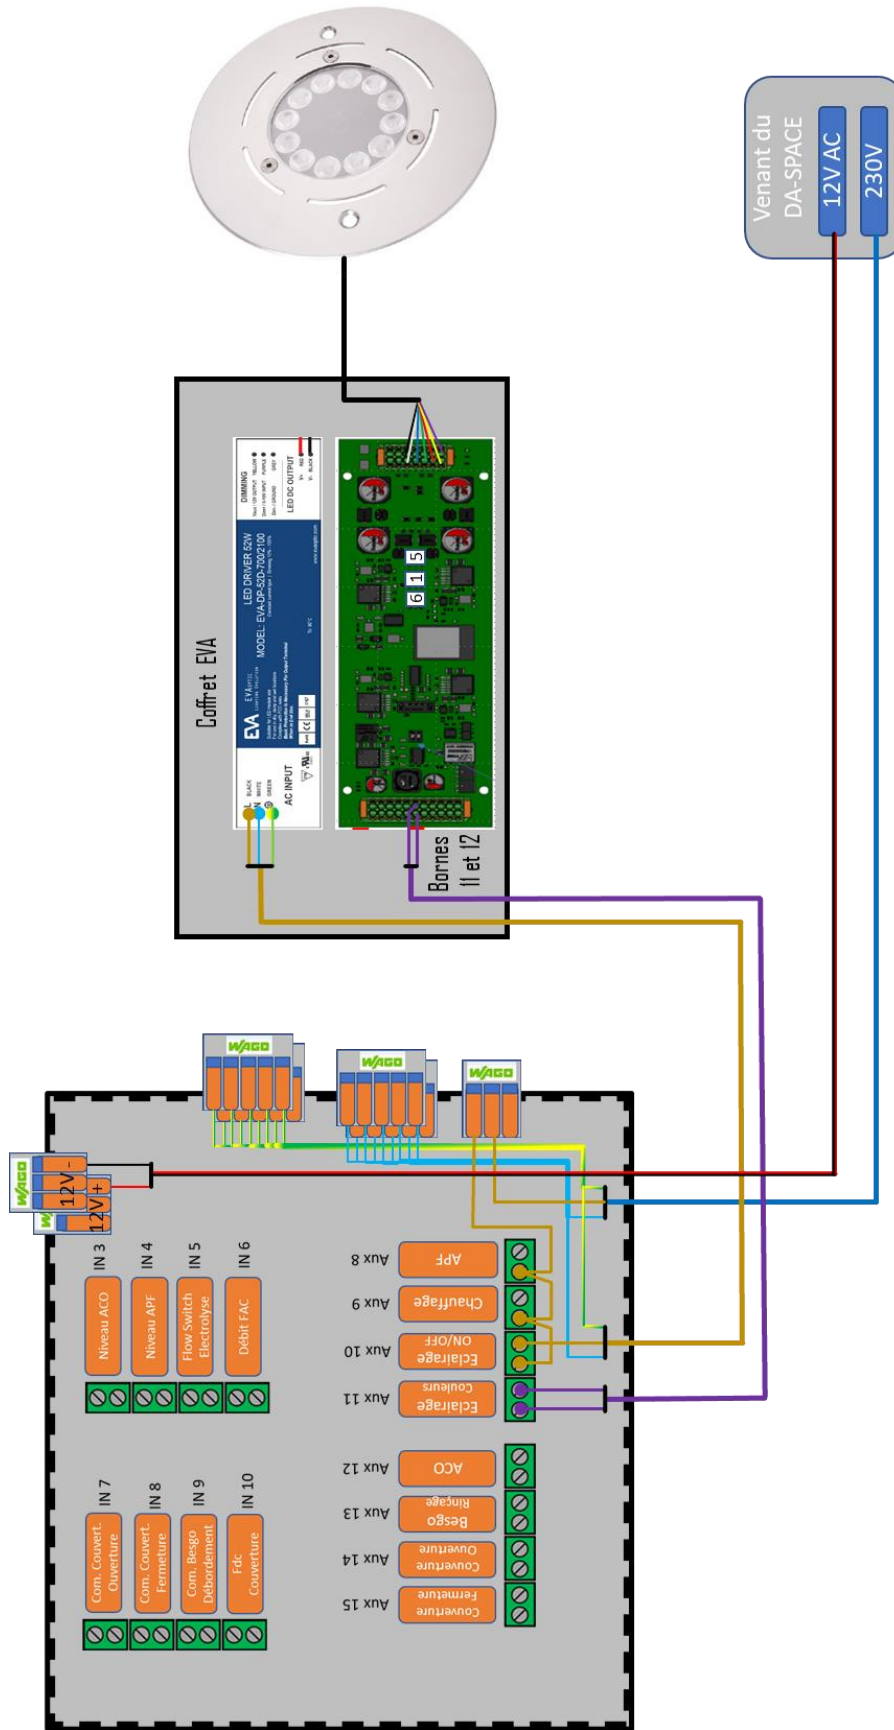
Venant du DA-SPACE
12V AC
230V

Coffret EVA

EVA
LED DRIVER 62W
MODEL: EVA-DP-52D-700/2100
DIMMING
LED DC OUTPUT
AC INPUT
L BLACK
N WHITE
GREEN

6 1 5

Bornes 11 et 12

WAGO
WAGO
WAGO
WAGO
12V -
12V +

IN 3
Niveau ACO
IN 4
Niveau APF
IN 5
Flow Switch Electrolyse
IN 6
Débit FAC

IN 7
Com. Couvert. Ouverture
IN 8
Com. Couvert. Fermeture
IN 9
Com. Besgo Débordement
IN 10
Fdc Couverture

Aux 8
APF
Aux 9
Chauffage
Aux 10
Eclairage ON/OFF
Aux 11
Eclairage Couleurs
Aux 12
ACO
Aux 13
Besgo Rinçage
Aux 14
Couverture Ouverture
Aux 15
Couverture Fermeture